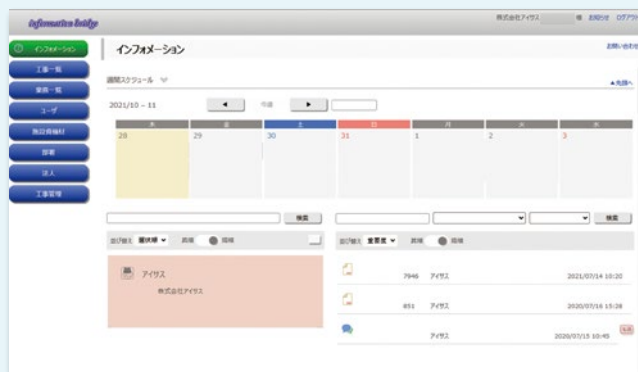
information bridge

株式会社アイサス 様 お知らせ ログアウト

インフォメーション

工事一覧

業務一覧

ユーザ

施設情報

部署

法人

工事管理

インフォメーション

お問い合わせ

週間スケジュール

▲先頭へ

2021/10 – 11

今週

| 木 | 金 | 土 | 日 | 月 | 火 | 水 |
|---|---|---|---|---|---|---|
| 28 | 29 | 30 | 31 | 1 | 2 | 3 |

検索

並び替え 登録順 昇順 降順

アイサス

株式会社アイサス

検索

並び替え 重要度 昇順 降順

7946 アイサス 2021/07/14 10:20

851 アイサス 2020/07/16 15:28

アイサス 2020/07/15 10:45